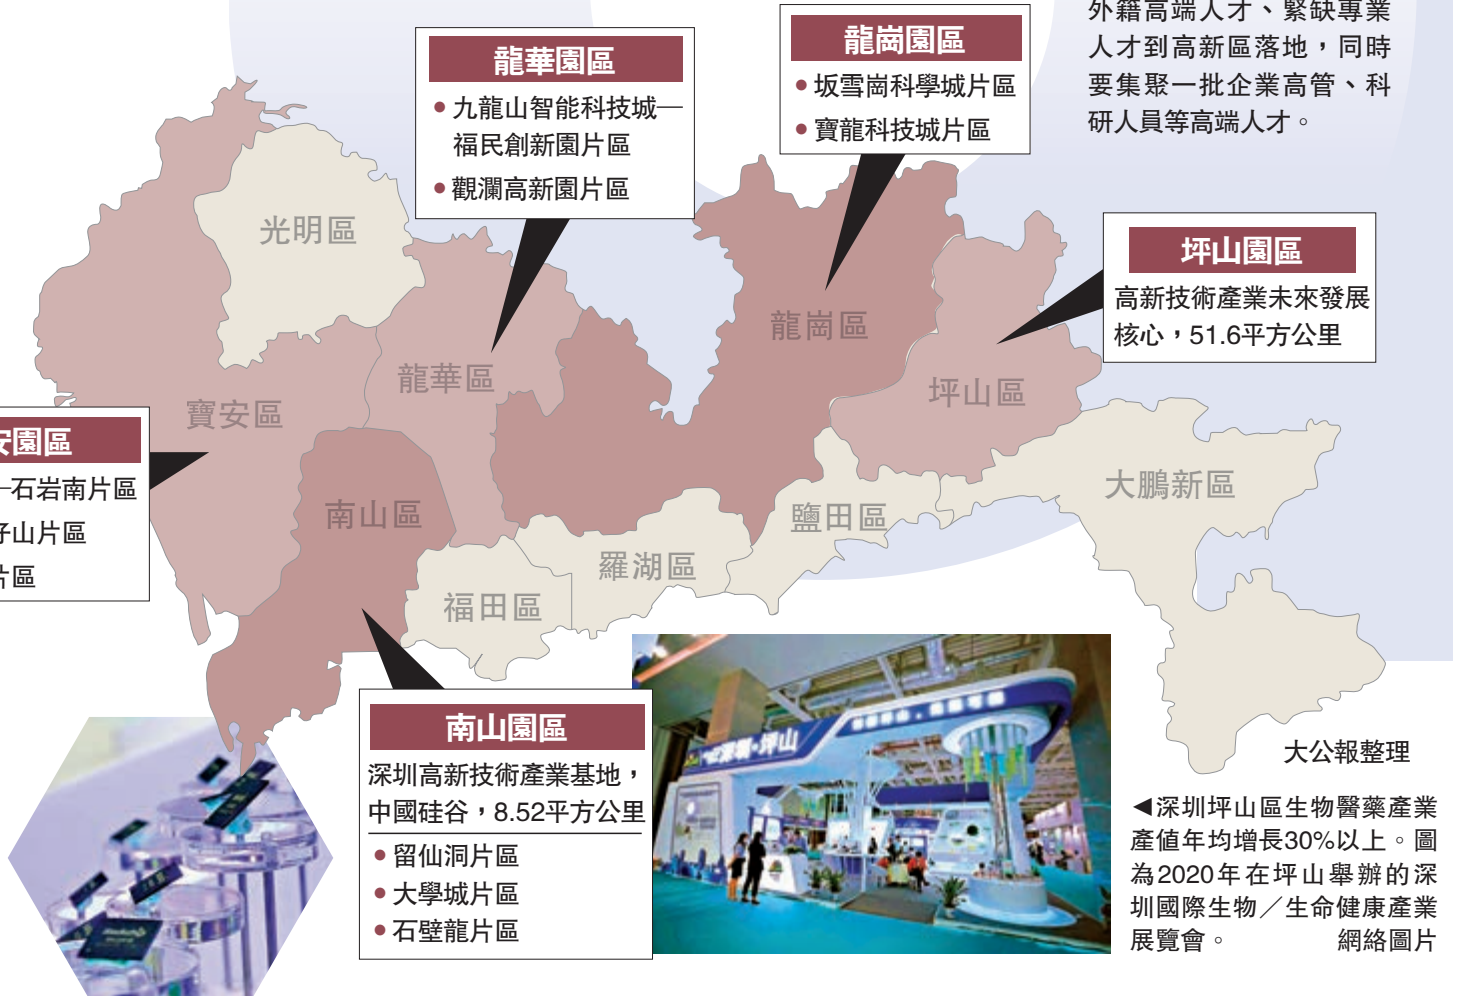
外籍高端人才、緊缺專業人才到高新區落地，同時要集聚一批企業高管、科研人員等高端人才。

龍華園區
● 九龍山智能科技城—福民創新園片區
● 觀瀾高新園片區

龍崗園區
● 坂雪崗科學城片區
● 寶龍科技城片區

坪山園區
高新技術產業未來發展核心，51.6平方公里

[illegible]安園區
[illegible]—石岩南片區
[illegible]子山片區
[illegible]片區

光明區

龍華區

龍崗區

坪山區

寶安區

南山區

大鵬新區

鹽田區

羅湖區

福田區

南山園區
深圳高新技術產業基地，中國硅谷，8.52平方公里
● 留仙洞片區
● 大學城片區
● 石壁龍片區

大公報整理

◀深圳坪山區生物醫藥產業產值年均增長30%以上。圖為2020年在坪山舉辦的深圳國際生物／生命健康產業展覽會。 網絡圖片